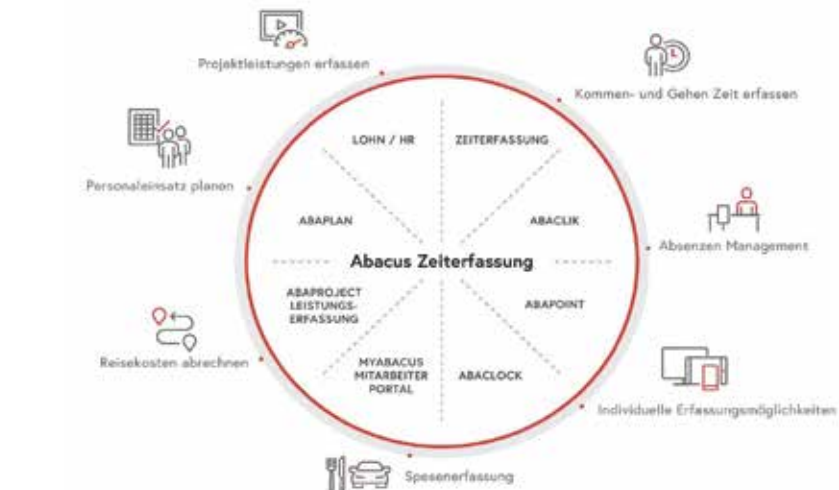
Projektleistungen erfassen

Kommen- und Gehen Zeit erfassen

Personaleinsatz planen

Absenzen Management

Reisekosten abrechnen

Individuelle Erfassungsmöglichkeiten

Spesenerfassung

LOHN / HR

ZEITERFASSUNG

ABAPLAN

ABACLIK

Abacus Zeiterfassung

ABAPROJECT LEISTUNGS-ERFASSUNG

ABAPOINT

MYABACUS MITARBEITER PORTAL

ABACLOCK